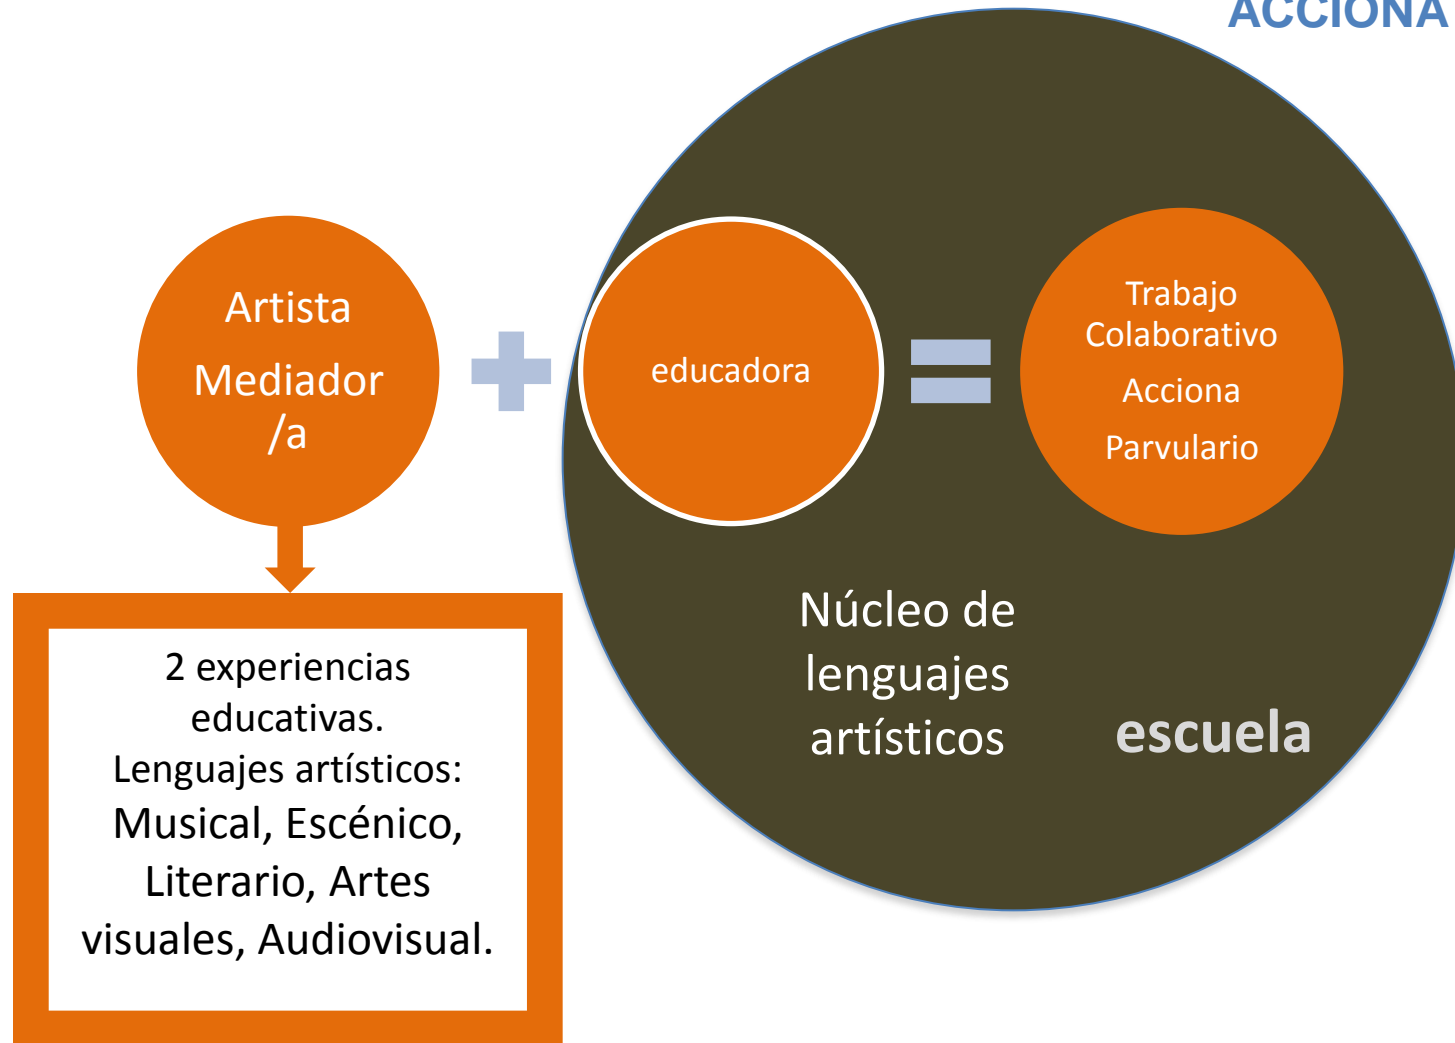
ACCIONA

Artista

Mediador /a

educadora

Trabajo Colaborativo

Acciona

Parvulario

2 experiencias educativas.
Lenguajes artísticos:
Musical, Escénico, Literario, Artes visuales, Audiovisual.

Núcleo de lenguajes artísticos

escuela